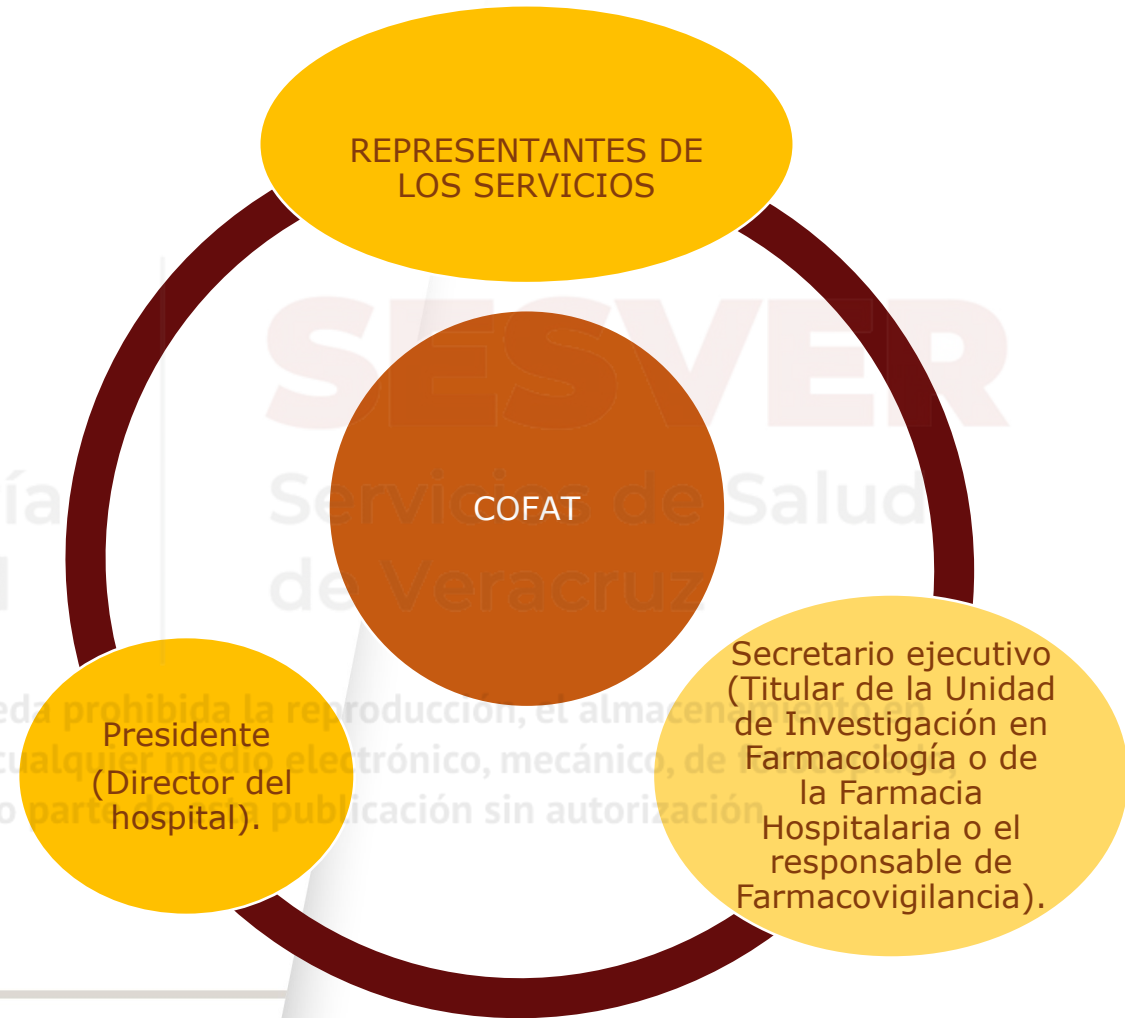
REPRESENTANTES DE LOS SERVICIOS

SESVER

ía
l

Servicios de Salud de Veracruz

COFAT

Presidente (Director del hospital).

Secretario ejecutivo (Titular de la Unidad de Investigación en Farmacología o de la Farmacia Hospitalaria o el responsable de Farmacovigilancia).

eda prohibida la reproducción, el almacenamiento en
cualquier medio electrónico, mecánico, de fotocopiado,
o parte de esta publicación sin autorización.